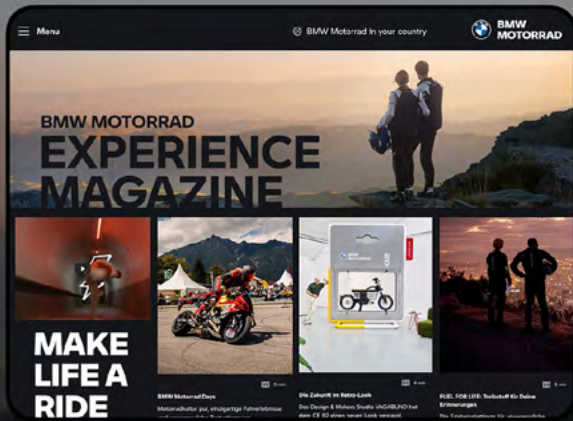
Menu

BMW Motorrad in your country

BMW MOTORRAD

BMW MOTORRAD
EXPERIENCE MAGAZINE

MAKE LIFE A RIDE

BMW MotorradDays

Motorradkultur pur, einzigartige Fahrerlebnisse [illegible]

Die Zukunft im Retro-Look

Das Design & Mobility Studio VAGABUND hat den CE 02 einen neuen Look verpasst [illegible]

FUEL FOR LIFE: Tipps für Deine Erinnerungen

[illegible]